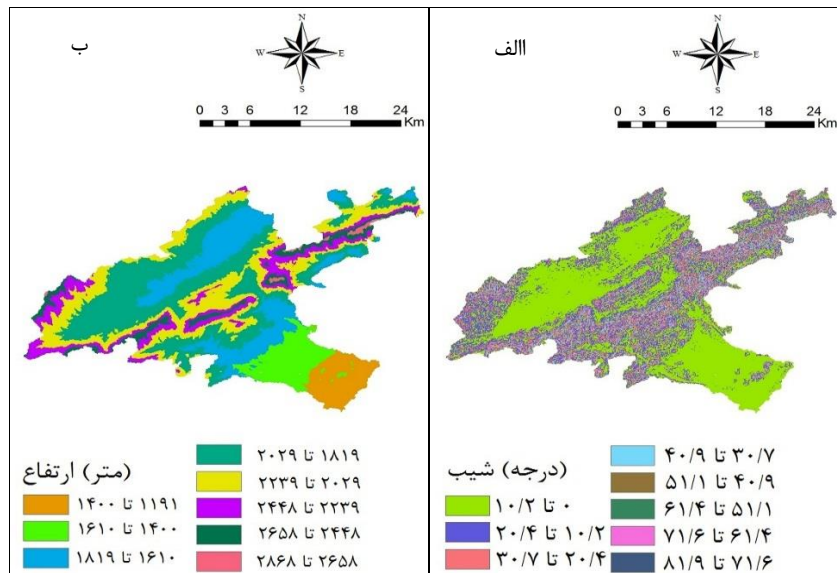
الف

N
W E
S

0 3 6 12 18 24 Km

شیب (درجه)
۰ تا ۱۰/۲
۱۰/۲ تا ۲۰/۴
۲۰/۴ تا ۳۰/۷
۳۰/۷ تا ۴۰/۹
۴۰/۹ تا ۵۱/۱
۵۱/۱ تا ۶۱/۴
۶۱/۴ تا ۷۱/۶
۷۱/۶ تا ۸۱/۹

ب

N
W E
S

0 3 6 12 18 24 Km

ارتفاع (متر)
۱۱۹۱ تا ۱۴۰۰
۱۴۰۰ تا ۱۶۱۰
۱۶۱۰ تا ۱۸۱۹
۱۸۱۹ تا ۲۰۲۹
۲۰۲۹ تا ۲۲۳۹
۲۲۳۹ تا ۲۴۴۸
۲۴۴۸ تا ۲۶۵۸
۲۶۵۸ تا ۲۸۶۸